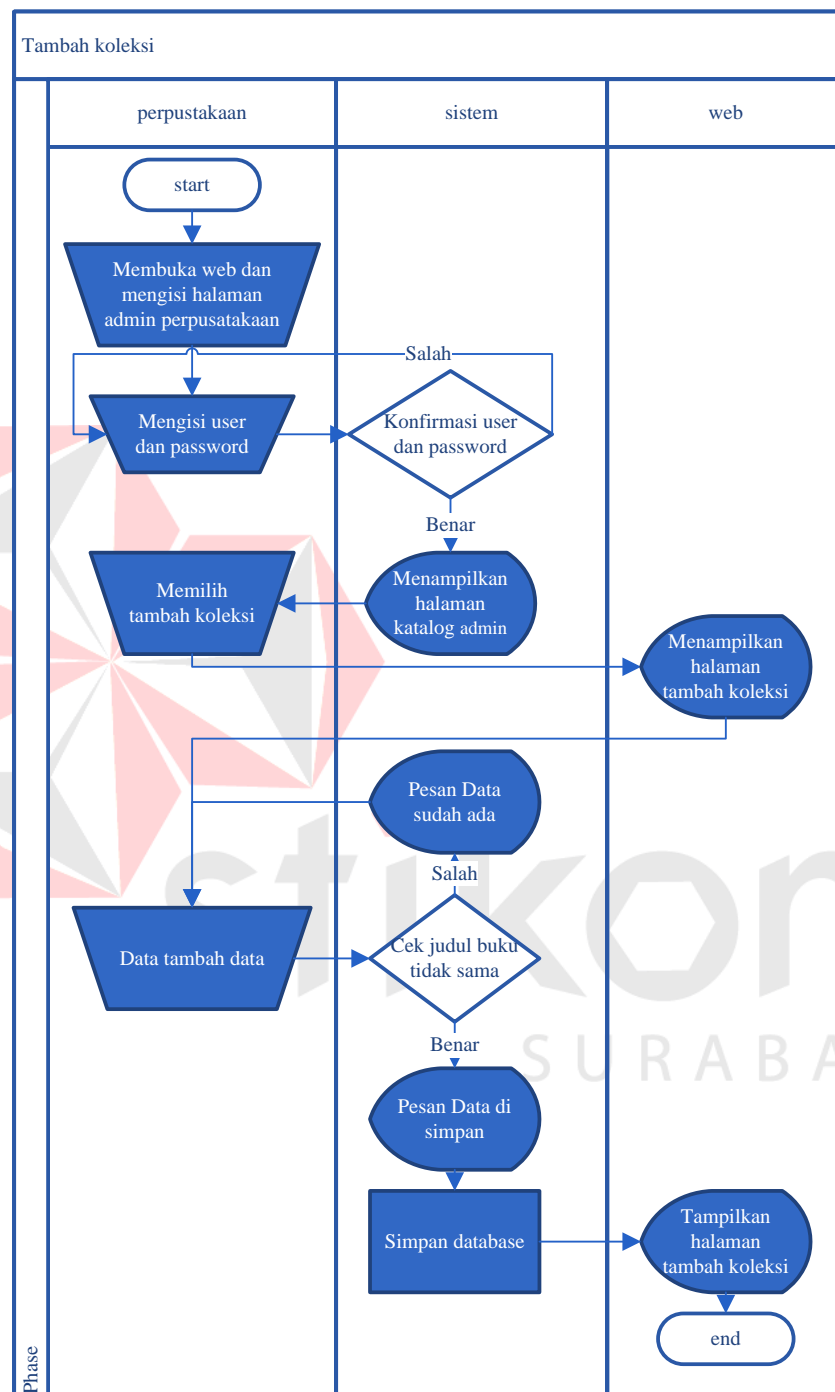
Tambah koleksi

perpustakaan

sistem

web

start

Membuka web dan mengisi halaman admin perpusatakaan

Salah

Mengisi user dan password

Konfirmasi user dan password

Benar

Memilih tambah koleksi

Menampilkan halaman katalog admin

Menampilkan halaman tambah koleksi

Pesan Data sudah ada

Salah

Data tambah data

Cek judul buku tidak sama

Benar

Pesan Data di simpan

Simpan database

Tampilkan halaman tambah koleksi

end

Phase

stikom
SURABA